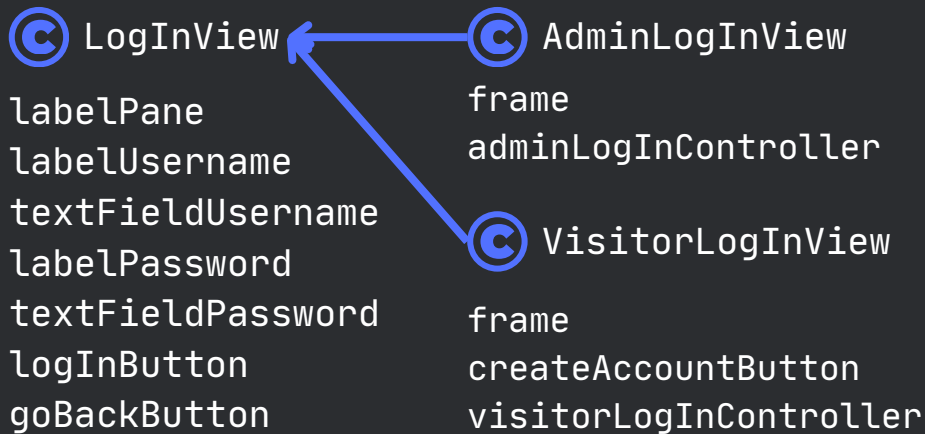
LogInView

labelPane
labelUsername
textFieldUsername
labelPassword
textFieldPassword
logInButton
goBackButton

AdminLogInView

frame
adminLogInController

VisitorLogInView

frame
createAccountButton
visitorLogInController